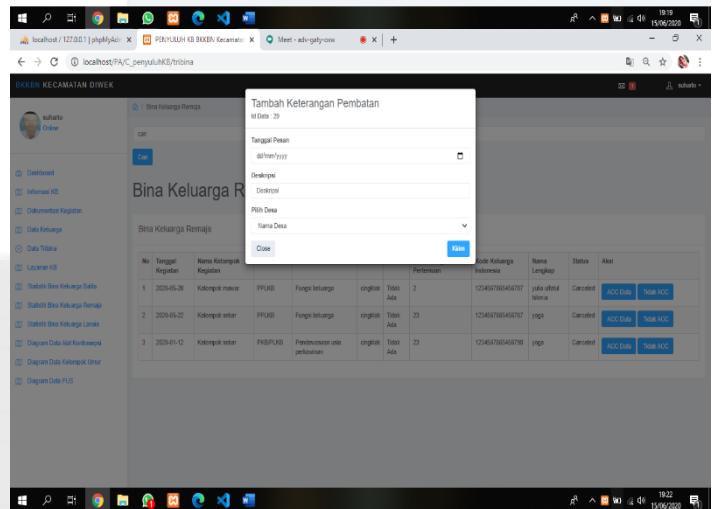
19:19 15/06/2020

localhost / 127.0.0.1 | phpMyAdr ×
PENYULUH KB BKKBN Kecamatan ×
Meet - adv-gaty-oxw
× +

localhost/PA/C_penyuluhKB/tribina

BKKBN KECAMATAN DIWEK
suharto

suharto
Online

Dashboard
Informasi KB
Dokumentasi Kegiatan
Data Keluarga
Data Tribina
Layanan KB
Statistik Bina Keluarga Balita
Statistik Bina Keluarga Remaja
Statistik Bina Keluarga Lansia
Diagram Data Alat Kontrasepsi
Diagram Data Kelompok Umur
Diagram Data PUS

/ Bina Keluarga Remaja

cari

Cari

Bina Keluarga R

Bina Keluarga Remaja

| No | Tanggal Kegiatan | Nama Kelompok Kegiatan | | | | | Pertemuan | Kode Keluarga Indonesia | Nama Lengkap | Status | Aksi |
|---|---|---|---|---|---|---|---|---|---|---|---|
| 1 | 2020-05-26 | Kelompok mawar | PPLKB | Fungsi keluarga | english | Tidak Ada | 2 | 1234567890456787 | yuka ufatul lailana | Canceled | ACC Data Tidak ACC |
| 2 | 2020-05-22 | Kelompok sekar | PPLKB | Fungsi keluarga | english | Tidak Ada | 23 | 1234567890456787 | yoga | Canceled | ACC Data Tidak ACC |
| 3 | 2020-01-12 | Kelompok sekar | PKB/PLKB | Pendewasaan usia perkawinan | english | Tidak Ada | 23 | 1234567890456790 | yoga | Canceled | ACC Data Tidak ACC |

Tambah Keterangan Pembatan
Id Data : 29

Tanggal Pesan
dd/mm/yyyy

Deskripsi
Deskripsi

Pilih Desa
Nama Desa

Close
Kirim

19:22 15/06/2020